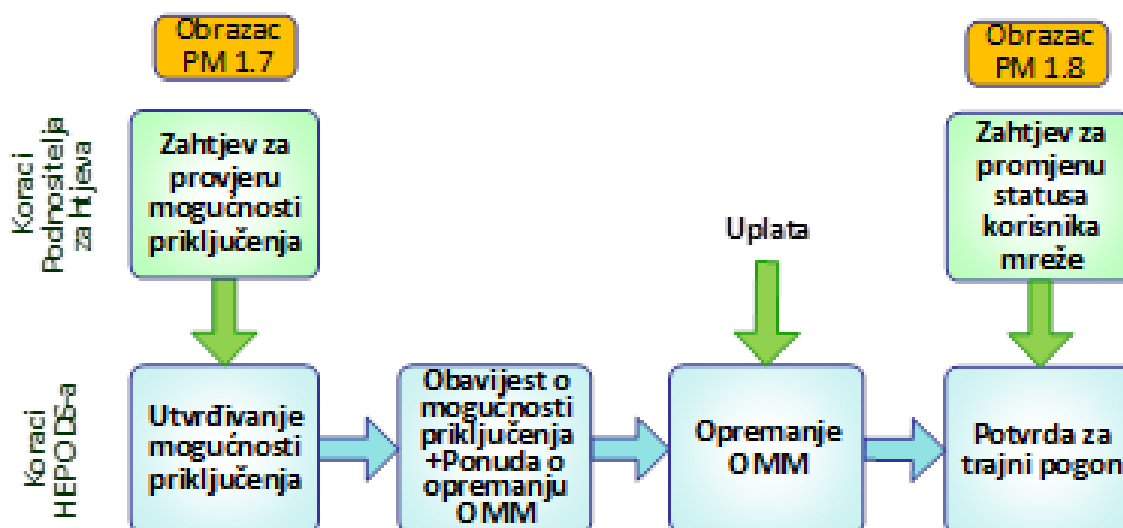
Obrazac PM 1.7

Obrazac PM 1.8

Koraci Podnositelja za Htjeva

Zahtjev za provjeru mogucnosti priključenja

Zahtjev za promjenu statusa korisnika mreže

Uplata

Koraci HEP ODS-a

Utvrđivanje mogućnosti priključenja

Obavijest o mogućnosti priključenja +Ponuda o opremanju OMM

Opremanje OMM

Potvrda za trajni pogon